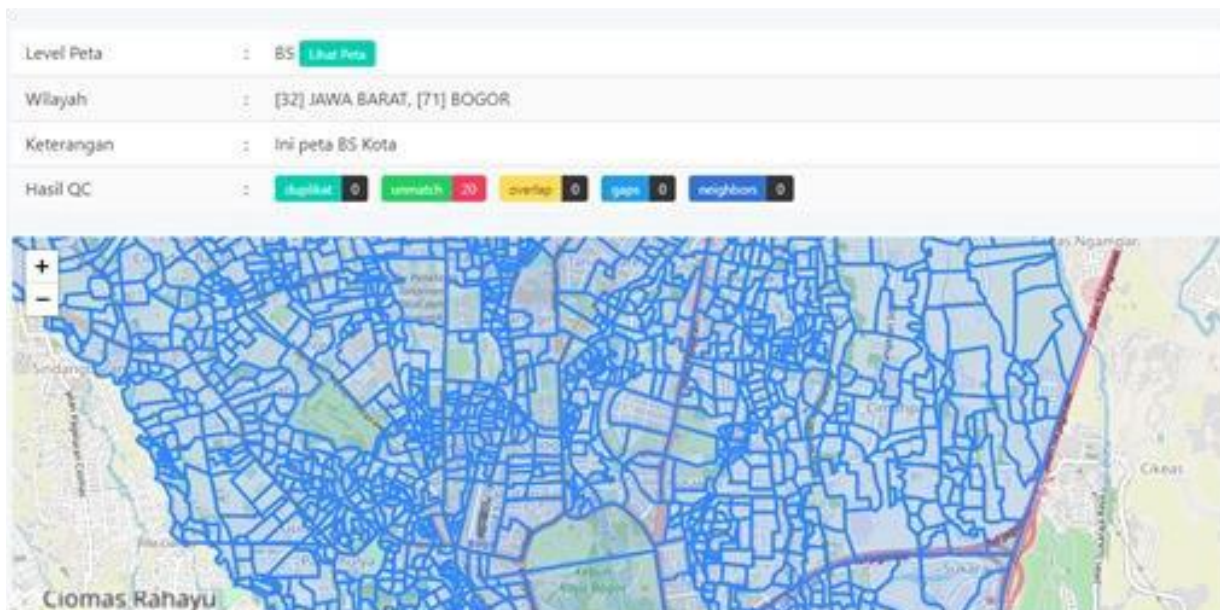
| | | |
|---|---|---|
| Level Peta | : | BS Lihat Peta |
| Wilayah | : | [32] JAWA BARAT, [71] BOGOR |
| Keterangan | : | Ini peta BS Kota |
| Hasil QC | : | duplikat 0 unmatch 20 overlap 0 gaps 0 neighbors 0 |

+
−

Ciomas Rahayu

Cikeas

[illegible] Ngamplan